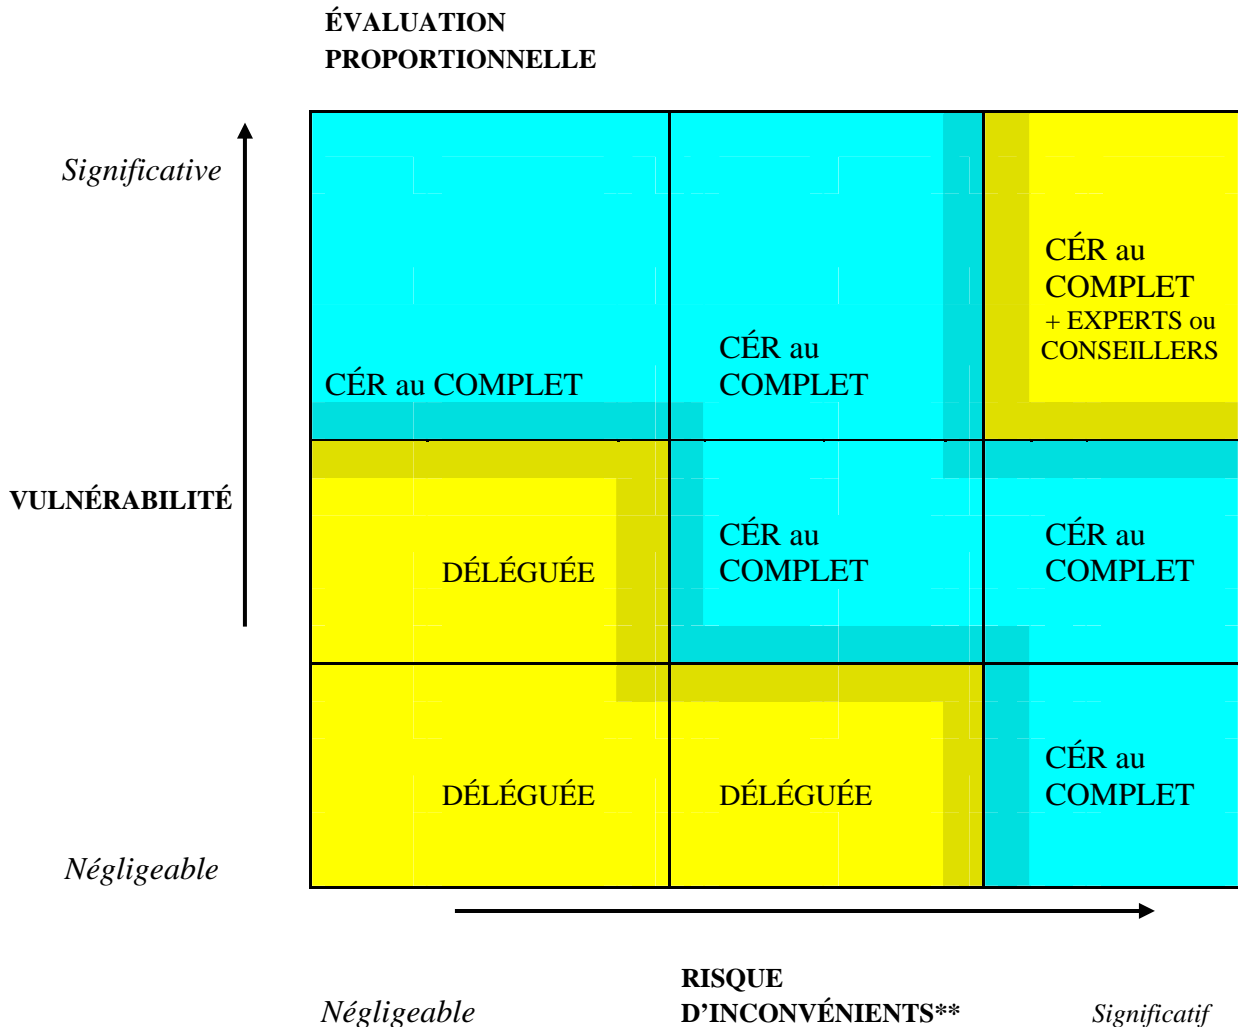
ÉVALUATION PROPORTIONNELLE

Significative

VULNÉRABILITÉ

Négligeable

| | | |
|---|---|---|
| CÉR au COMPLET | CÉR au COMPLET | CÉR au COMPLET + EXPERTS ou CONSEILLERS |
| DÉLÉGUÉE | CÉR au COMPLET | CÉR au COMPLET |
| DÉLÉGUÉE | DÉLÉGUÉE | CÉR au COMPLET |

Négligeable

RISQUE D'INCONVÉNIENTS**

Significatif